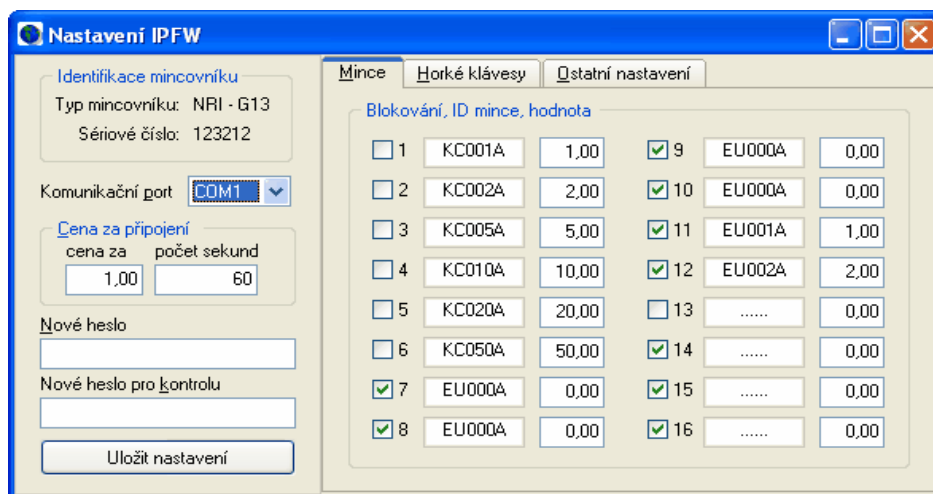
Nastavení IPFW

Identifikace mincovníku
Typ mincovníku: NRI - G13
Sériové číslo: 123212

Komunikační port COM1

Cena za připojení
cena za 1,00
počet sekund 60

Nové heslo

Nové heslo pro kontrolu

Uložit nastavení

Mince | Horké klávesy | Ostatní nastavení

Blokování, ID mince, hodnota

| | | | | | |
|---|---|---|---|---|---|
| 1 | KC001A | 1,00 | 9 | EU000A | 0,00 |
| 2 | KC002A | 2,00 | 10 | EU000A | 0,00 |
| 3 | KC005A | 5,00 | 11 | EU001A | 1,00 |
| 4 | KC010A | 10,00 | 12 | EU002A | 2,00 |
| 5 | KC020A | 20,00 | 13 | ...... | 0,00 |
| 6 | KC050A | 50,00 | 14 | ...... | 0,00 |
| 7 | EU000A | 0,00 | 15 | ...... | 0,00 |
| 8 | EU000A | 0,00 | 16 | ...... | 0,00 |